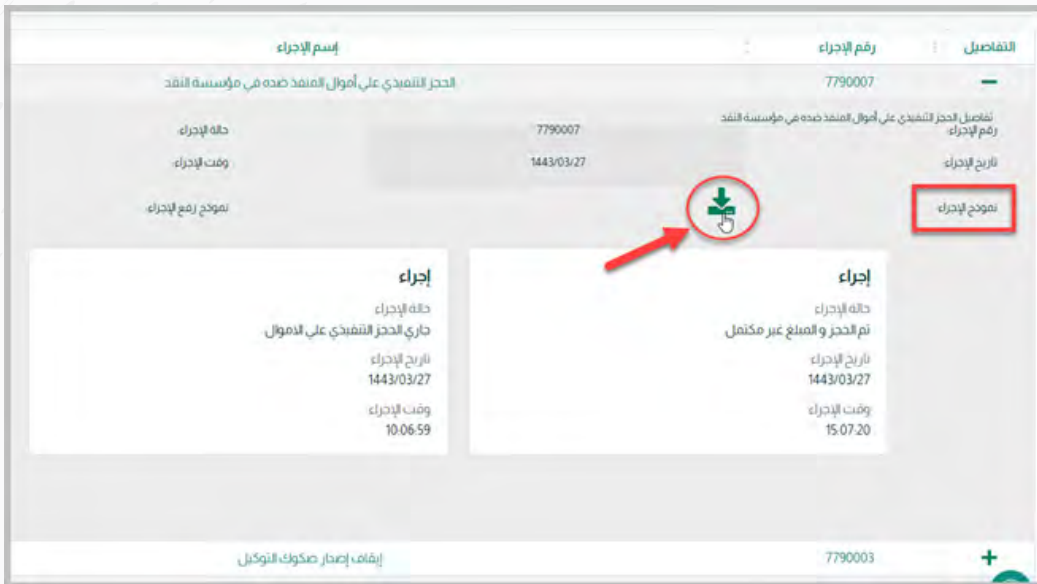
| التفاصيل | رقم الإجراء | إسم الإجراء |
|---|---|---|
| − | 7790007 | الحجز التنفيذي على أموال المنفذ ضده في مؤسسة النقد |

تفاصيل الحجز التنفيذي على أموال المنفذ ضده في مؤسسة النقد

رقم الإجراء 7790007 حالة الإجراء

تاريخ الإجراء 1443/03/27 وقت الإجراء

نموذج الإجراء نموذج رفع الإجراء

إجراء
حالة الإجراء
تم الحجز و المبلغ غير مكتمل
تاريخ الإجراء
1443/03/27
وقت الإجراء
15:07:20

إجراء
حالة الإجراء
جاري الحجز التنفيذي على الاموال
تاريخ الإجراء
1443/03/27
وقت الإجراء
10:06:59

| + | 7790003 | إيقاف إصدار صكوك التوكيل |
|---|---|---|